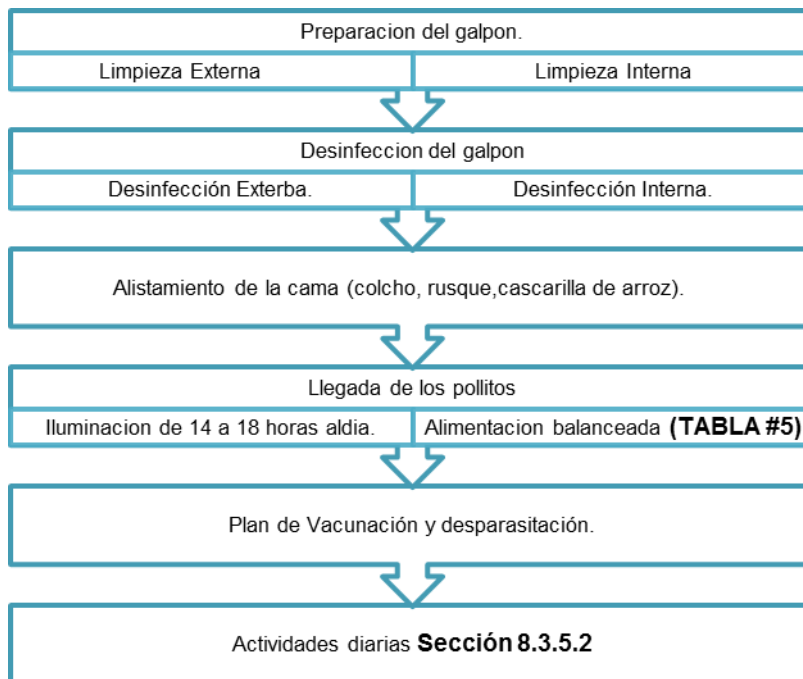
Preparacion del galpon.

Limpieza Externa

Limpieza Interna

Desinfeccion del galpon

Desinfección Exterba.

Desinfección Interna.

Alistamiento de la cama (colcho, rusque,cascarilla de arroz).

Llegada de los pollitos

Iluminacion de 14 a 18 horas aldia.

Alimentacion balanceada **(TABLA #5)**

Plan de Vacunación y desparasitación.

Actividades diarias **Sección 8.3.5.2**